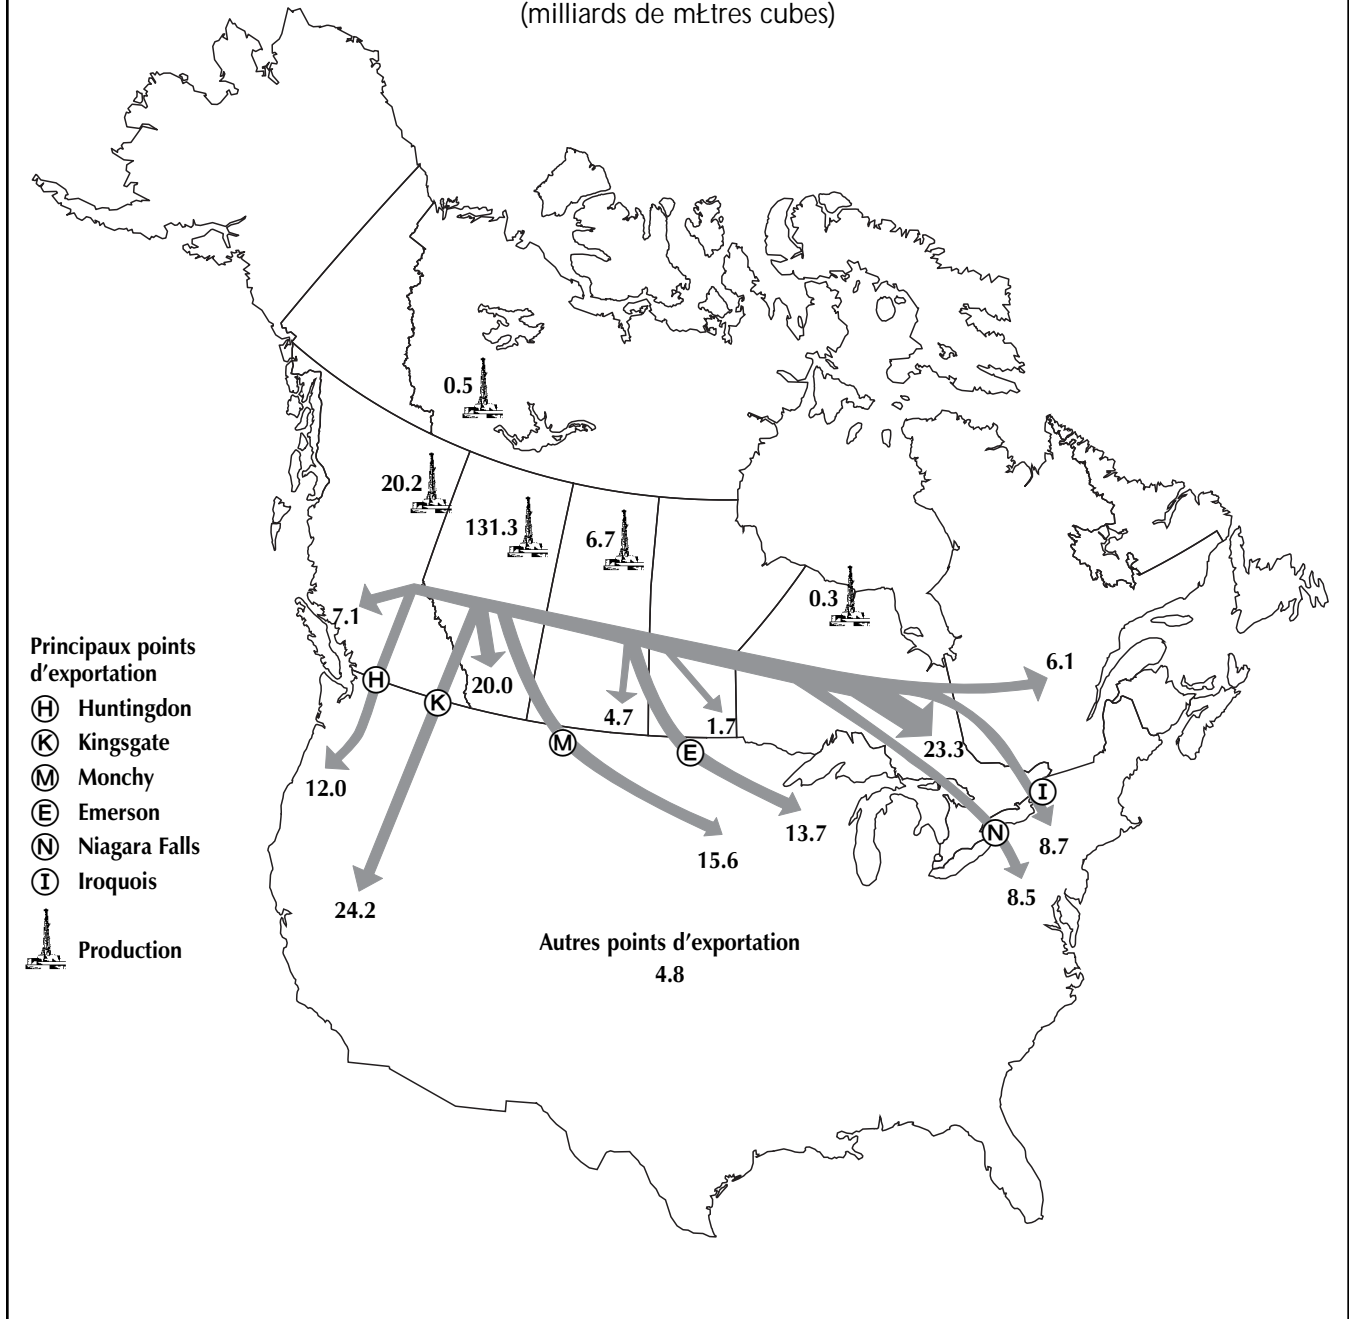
(milliards de mŁtres cubes)

0.5

20.2

131.3

6.7

0.3

7.1

20.0

4.7

1.7

6.1

23.3

12.0

24.2

15.6

13.7

8.7

8.5

Principaux points d'exportation
H Huntingdon
K Kingsgate
M Monchy
E Emerson
N Niagara Falls
I Iroquois

Production

Autres points d'exportation
4.8